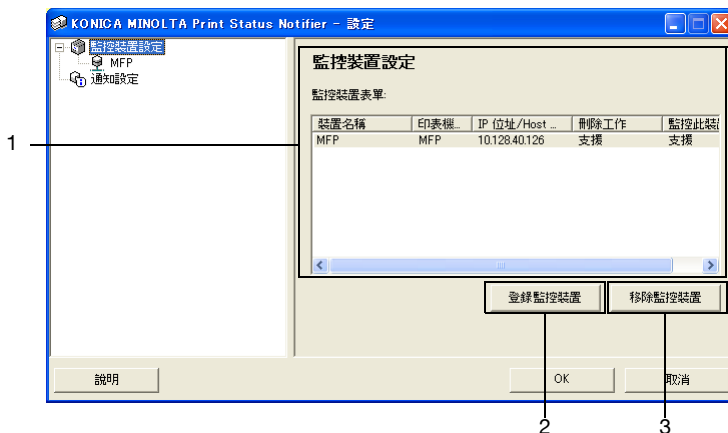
KONICA MINOLTA Print Status Notifier - 設定

監控裝置設定
MFP
通知設定

監控裝置設定

監控裝置表單:

| 裝置名稱 | 印表機... | IP 位址/Host ... | 刪除工作 | 監控此裝 |
|---|---|---|---|---|
| MFP | MFP | 10.128.40.126 | 支援 | 支援 |

登錄監控裝置
移除監控裝置

說明
OK
取消

1
2
3